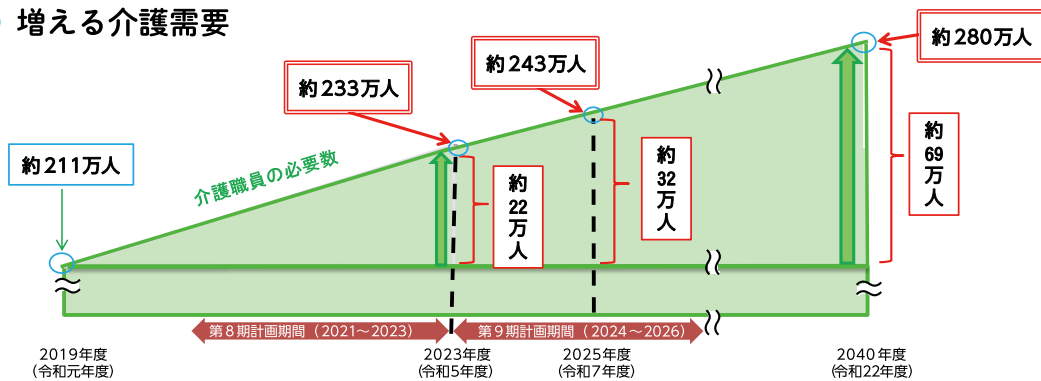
増える介護需要

約211万人

約233万人

約243万人

約280万人

介護職員の必要数

約22万人

約32万人

約69万人

第８期計画期間（2021～2023）

第９期計画期間（2024～2026）

2019年度
（令和元年度）

2023年度
（令和5年度）

2025年度
（令和7年度）

2040年度
（令和22年度）